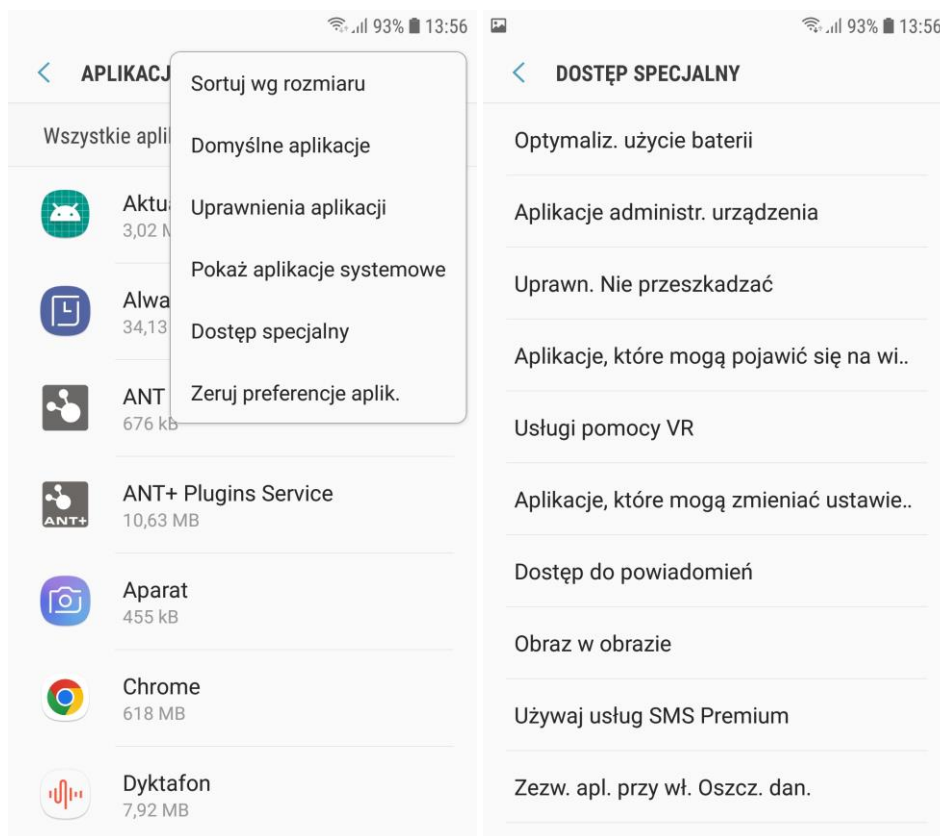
93% 13:56

APLIKACJ

Wszystkie apli

Aktu
3,02 M

Alwa
34,13

ANT
676 kB

Sortuj wg rozmiaru

Domyślne aplikacje

Uprawnienia aplikacji

Pokaż aplikacje systemowe

Dostęp specjalny

Zeruj preferencje aplik.

ANT+

ANT+ Plugins Service
10,63 MB

Aparat
455 kB

Chrome
618 MB

Dyktafon
7,92 MB

93% 13:56

DOSTĘP SPECJALNY

Optymaliz. użycie baterii

Aplikacje administr. urządzenia

Uprawn. Nie przeszkadzać

Aplikacje, które mogą pojawić się na wi..

Usługi pomocy VR

Aplikacje, które mogą zmieniać ustawie..

Dostęp do powiadomień

Obraz w obrazie

Używaj usług SMS Premium

Zezw. apl. przy wł. Oszcz. dan.